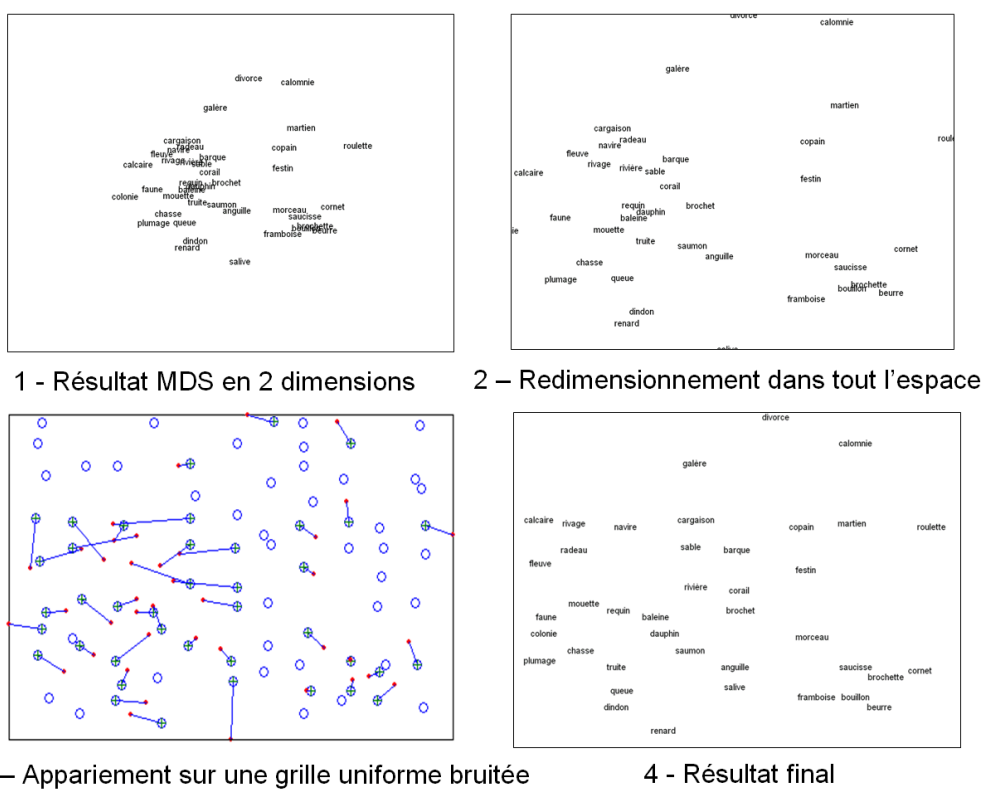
divorce calomnie
galère
martien
cargaison radeau
fleuve navire
calcaire rivage rivière sable barque
copain roulette
corail
festin
requin brochet
dauphin baleine
faune mouette
colonie
truite saumon anguille
chasse
morceau cornet
plumage queue
saucisse
brochette bouillon beurre
framboise
dindon
renard
salive

1 - Résultat MDS en 2 dimensions

divorce
calomnie
galère
martien
roule
cargaison
radeau
navire
fleuve
copain
rivage rivière sable barque
calcaire
festin
corail
requin brochet
dauphin
baleine
faune
ie
mouette
truite
saumon
anguille
morceau cornet
chasse
saucisse
plumage queue
brochette bouillon beurre
framboise
dindon
renard
salive

2 – Redimensionnement dans tout l'espace

– Appariement sur une grille uniforme bruitée

divorce
calomnie
galère
calcaire rivage navire cargaison copain martien roulette
radeau sable barque
fleuve
festin
rivière corail
mouette brochet
faune requin baleine
colonie dauphin morceau
plumage chasse saumon
truite anguille saucisse cornet
brochette
queue salive
framboise bouillon
dindon beurre
renard

4 - Résultat final